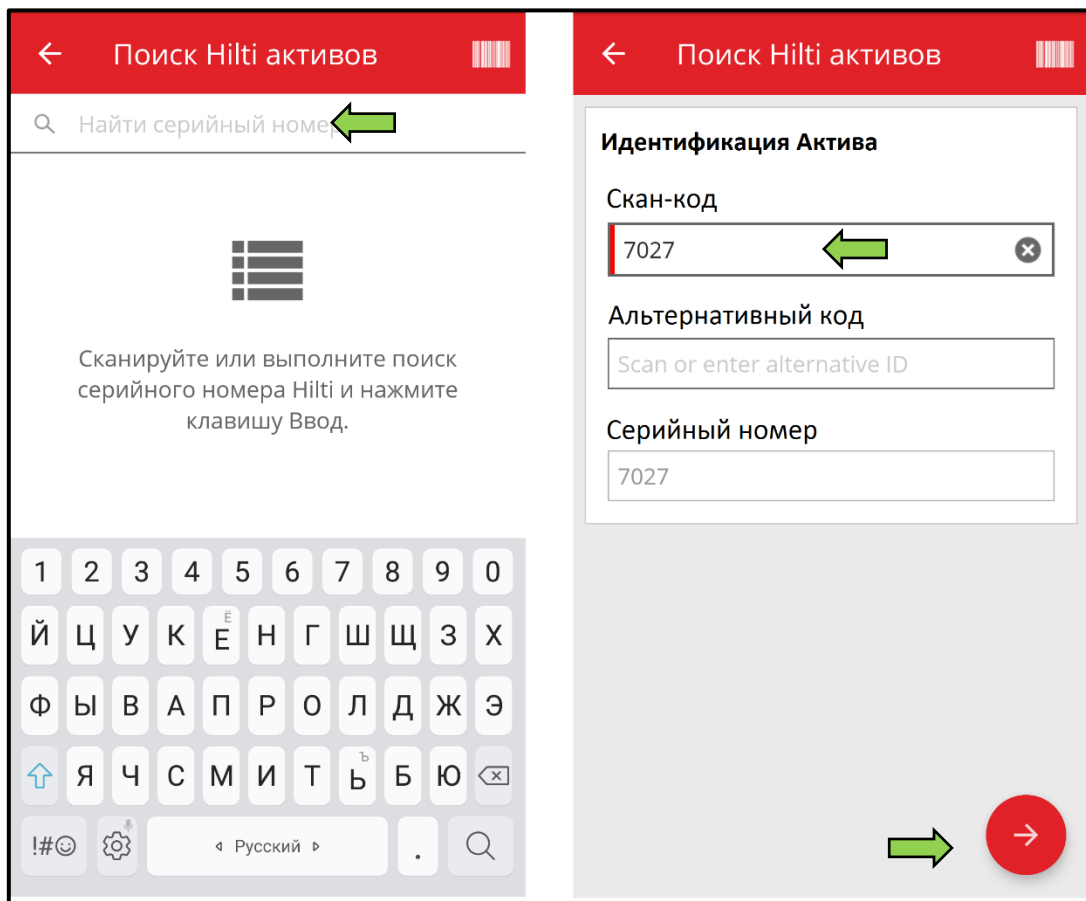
Поиск Hilti активов

Найти серийный номер

Сканируйте или выполните поиск серийного номера Hilti и нажмите клавишу Ввод.

1 2 3 4 5 6 7 8 9 0
Й Ц У К Ё Е Н Г Ш Щ З Х
Ф Ы В А П Р О Л Д Ж Э
Я Ч С М И Т Ъ Ь Б Ю
!#☺ Русский .

Поиск Hilti активов

Идентификация Актива

Скан-код

7027

Альтернативный код

Scan or enter alternative ID

Серийный номер

7027